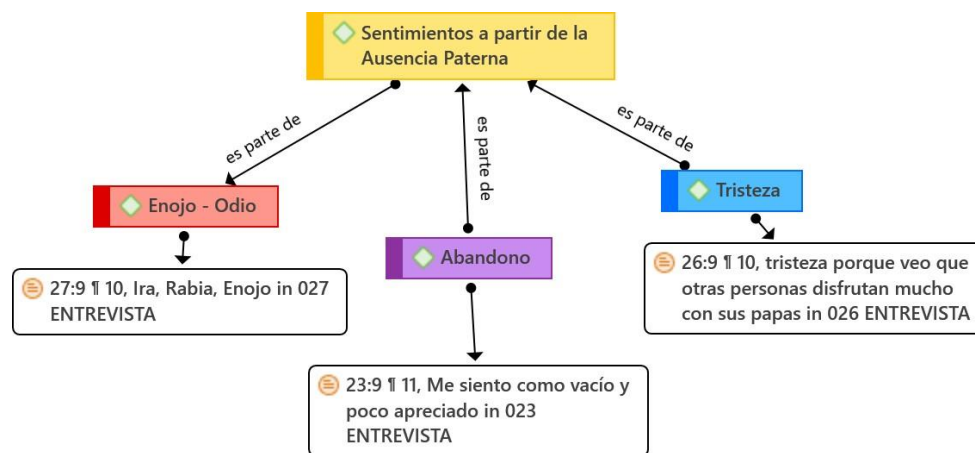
Sentimientos a partir de la Ausencia Paterna

es parte de

es parte de

es parte de

Enojo - Odio

Abandono

Tristeza

27:9 ¶ 10, Ira, Rabia, Enojo in 027 ENTREVISTA

23:9 ¶ 11, Me siento como vacío y poco apreciado in 023 ENTREVISTA

26:9 ¶ 10, tristeza porque veo que otras personas disfrutan mucho con sus papas in 026 ENTREVISTA